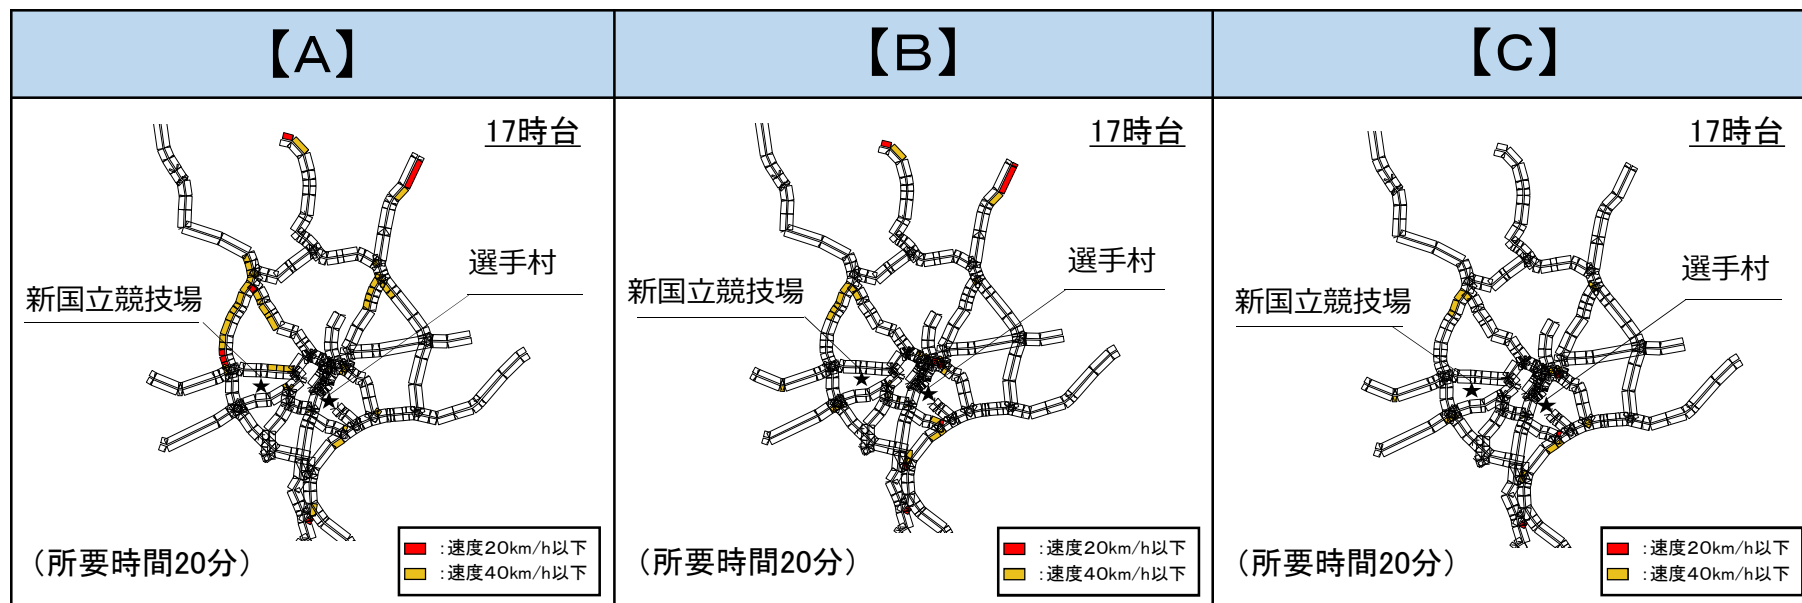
| 【A】 | 【B】 | 【C】 |
|---|---|---|
| 17時台 選手村 新国立競技場 （所要時間20分） :速度20km/h以下 :速度40km/h以下 | 17時台 選手村 新国立競技場 （所要時間20分） :速度20km/h以下 :速度40km/h以下 | 17時台 選手村 新国立競技場 （所要時間20分） :速度20km/h以下 :速度40km/h以下 |